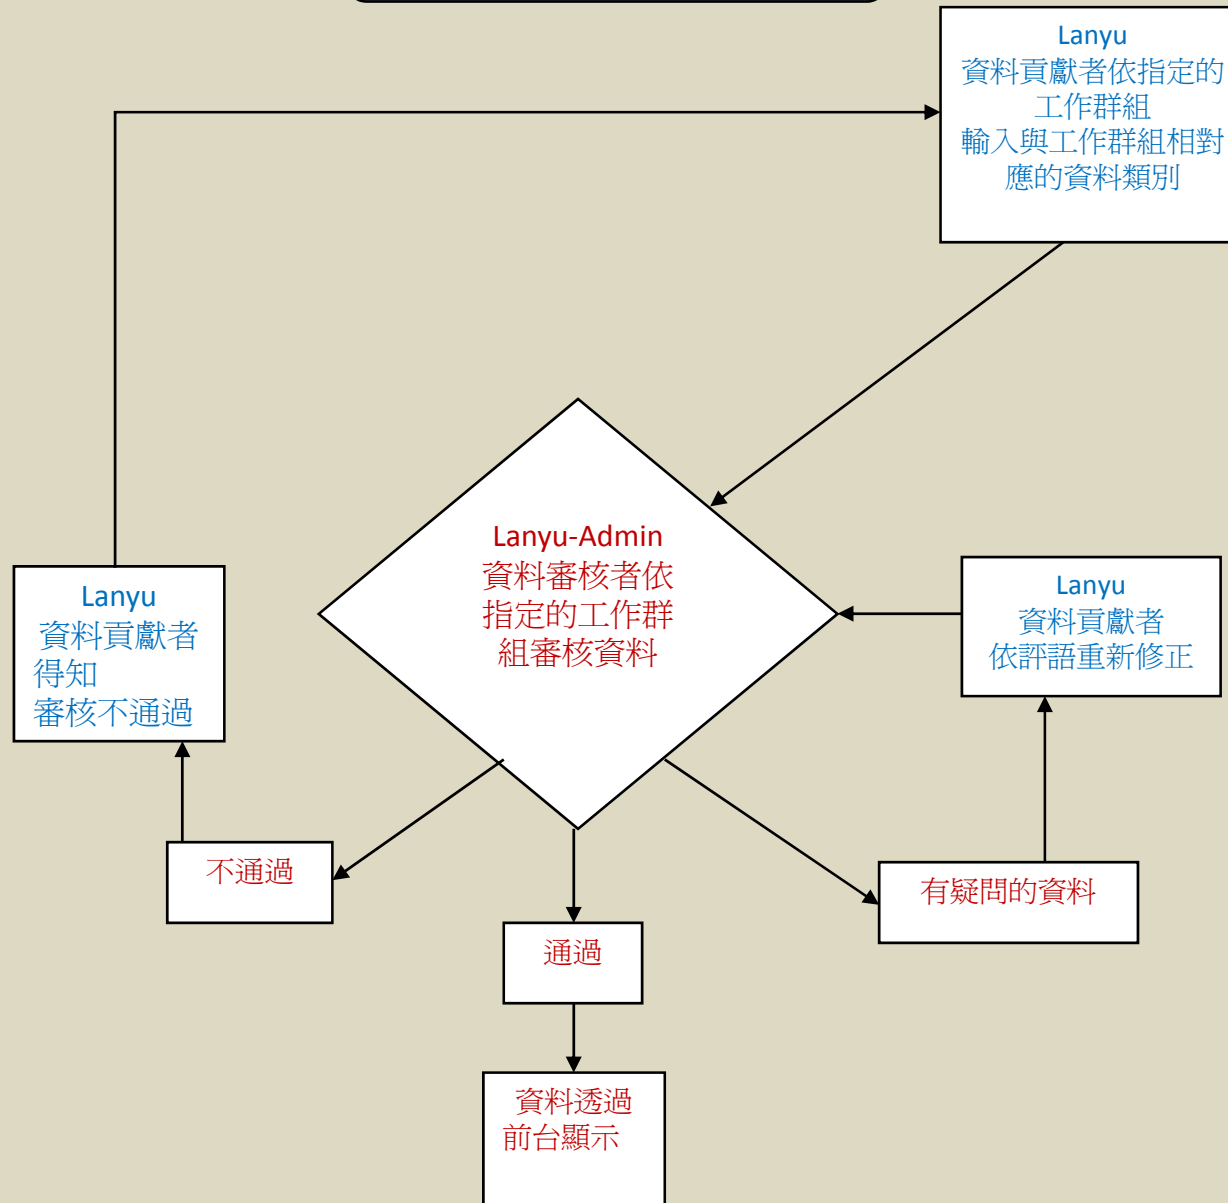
Lanyu
資料貢獻者依指定的工作群組
輸入與工作群組相對應的資料類別

Lanyu-Admin
資料審核者依指定的工作群組審核資料

Lanyu
資料貢獻者得知
審核不通過

Lanyu
資料貢獻者
依評語重新修正

不通過

通過

有疑問的資料

資料透過前台顯示